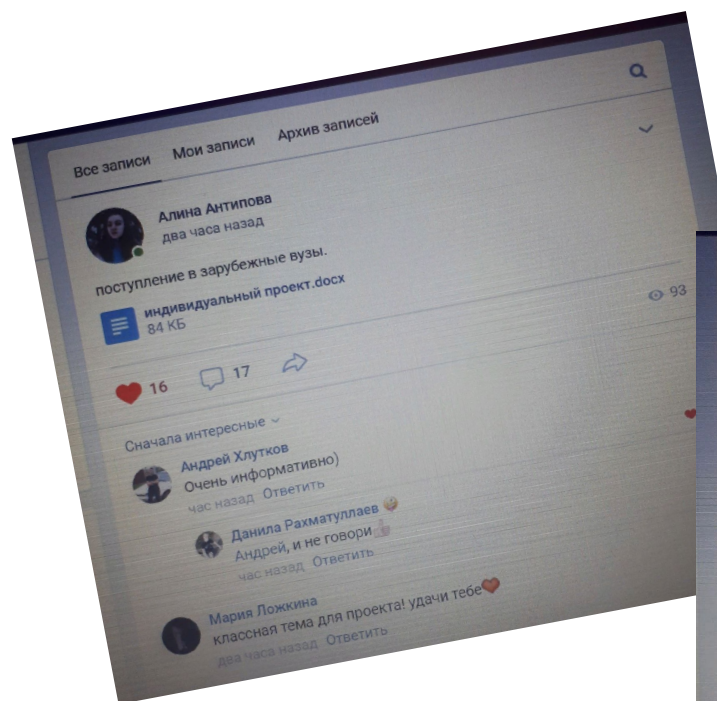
Все записи Мои записи Архив записей

Алина Антипова
два часа назад

поступление в зарубежные вузы.

индивидуальный проект.docx
84 КБ

93

16 17

Сначала интересные

Андрей Хлутков
Очень информативно)
час назад Ответить

Данила Рахматуллаев
Андрей, и не говори
час назад Ответить

Мария Ложкина
классная тема для проекта! удачи тебе
два часа назад Ответить